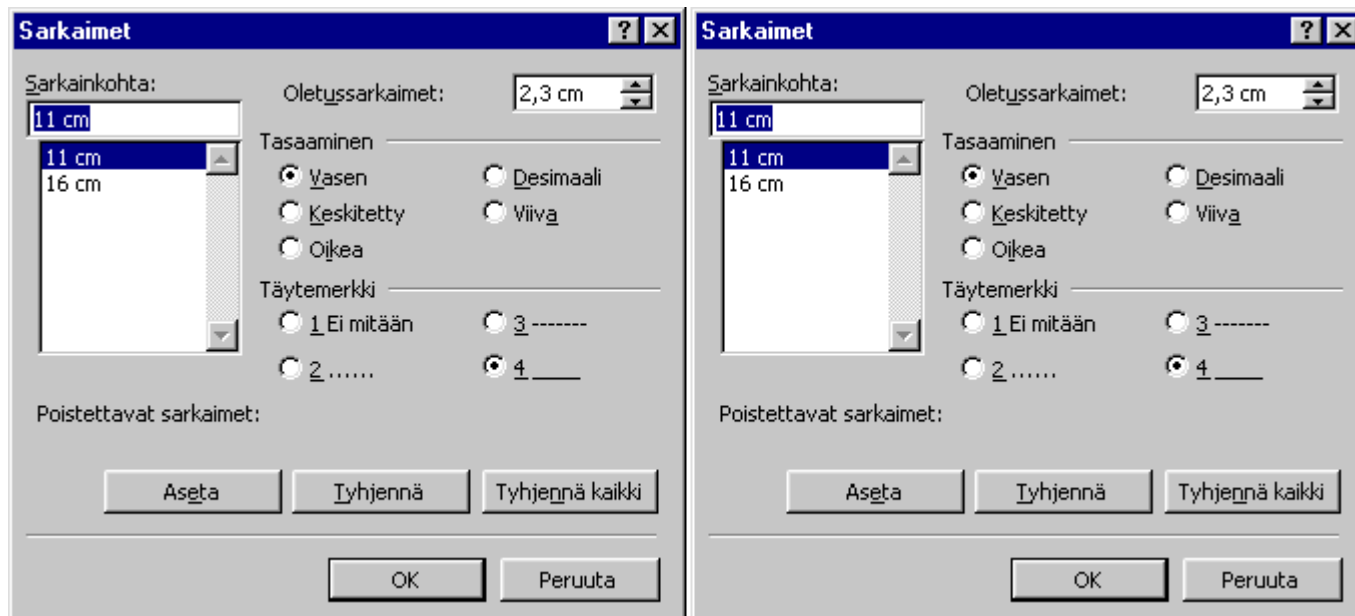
Sarkaimet

? X

Sarkainkohta:

11 cm

11 cm
16 cm

Oletussarkaimet:

2,3 cm

Tasaaminen

Vasen

Desimaali

Keskitetty

Viiva

Oikea

Täytemerkki

1 Ei mitään

3 -------

2 ......

4 ____

Poistettavat sarkaimet:

Aseta

Tyhjennä

Tyhjennä kaikki

OK

Peruuta

Sarkaimet

? X

Sarkainkohta:

11 cm

11 cm
16 cm

Oletussarkaimet:

2,3 cm

Tasaaminen

Vasen

Desimaali

Keskitetty

Viiva

Oikea

Täytemerkki

1 Ei mitään

3 -------

2 ......

4 ____

Poistettavat sarkaimet:

Aseta

Tyhjennä

Tyhjennä kaikki

OK

Peruuta